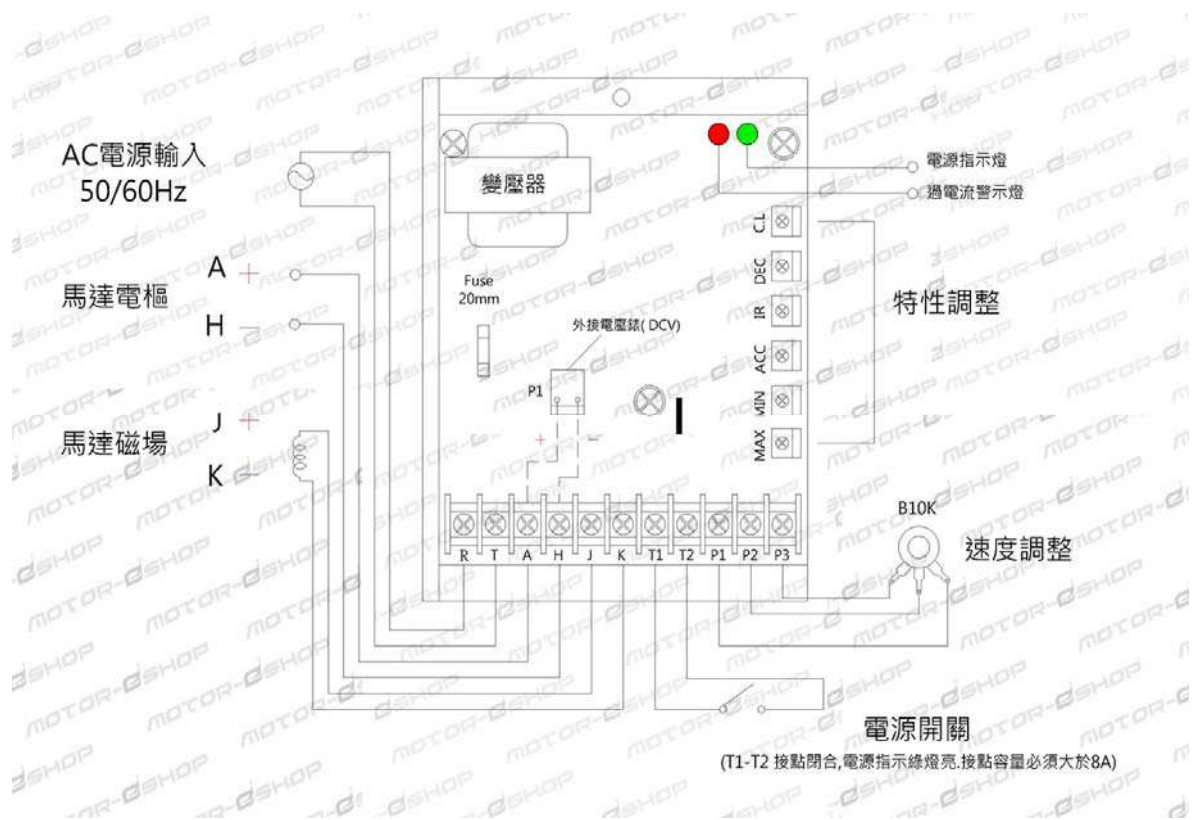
AC電源輸入
50/60Hz

變壓器

電源指示燈
過電流警示燈

CL
DEC
IR
ACC
MIN
MAX

特性調整

A +
馬達電樞
H −

Fuse
20mm

外接電壓錶( DCV)

P1

+
−

馬達磁場
J +
K −

R T A H J K T1 T2 P1 P2 P3

B10K
速度調整

電源開關
(T1-T2 接點閉合,電源指示綠燈亮.接點容量必須大於8A)

MOTOR-dSHOP